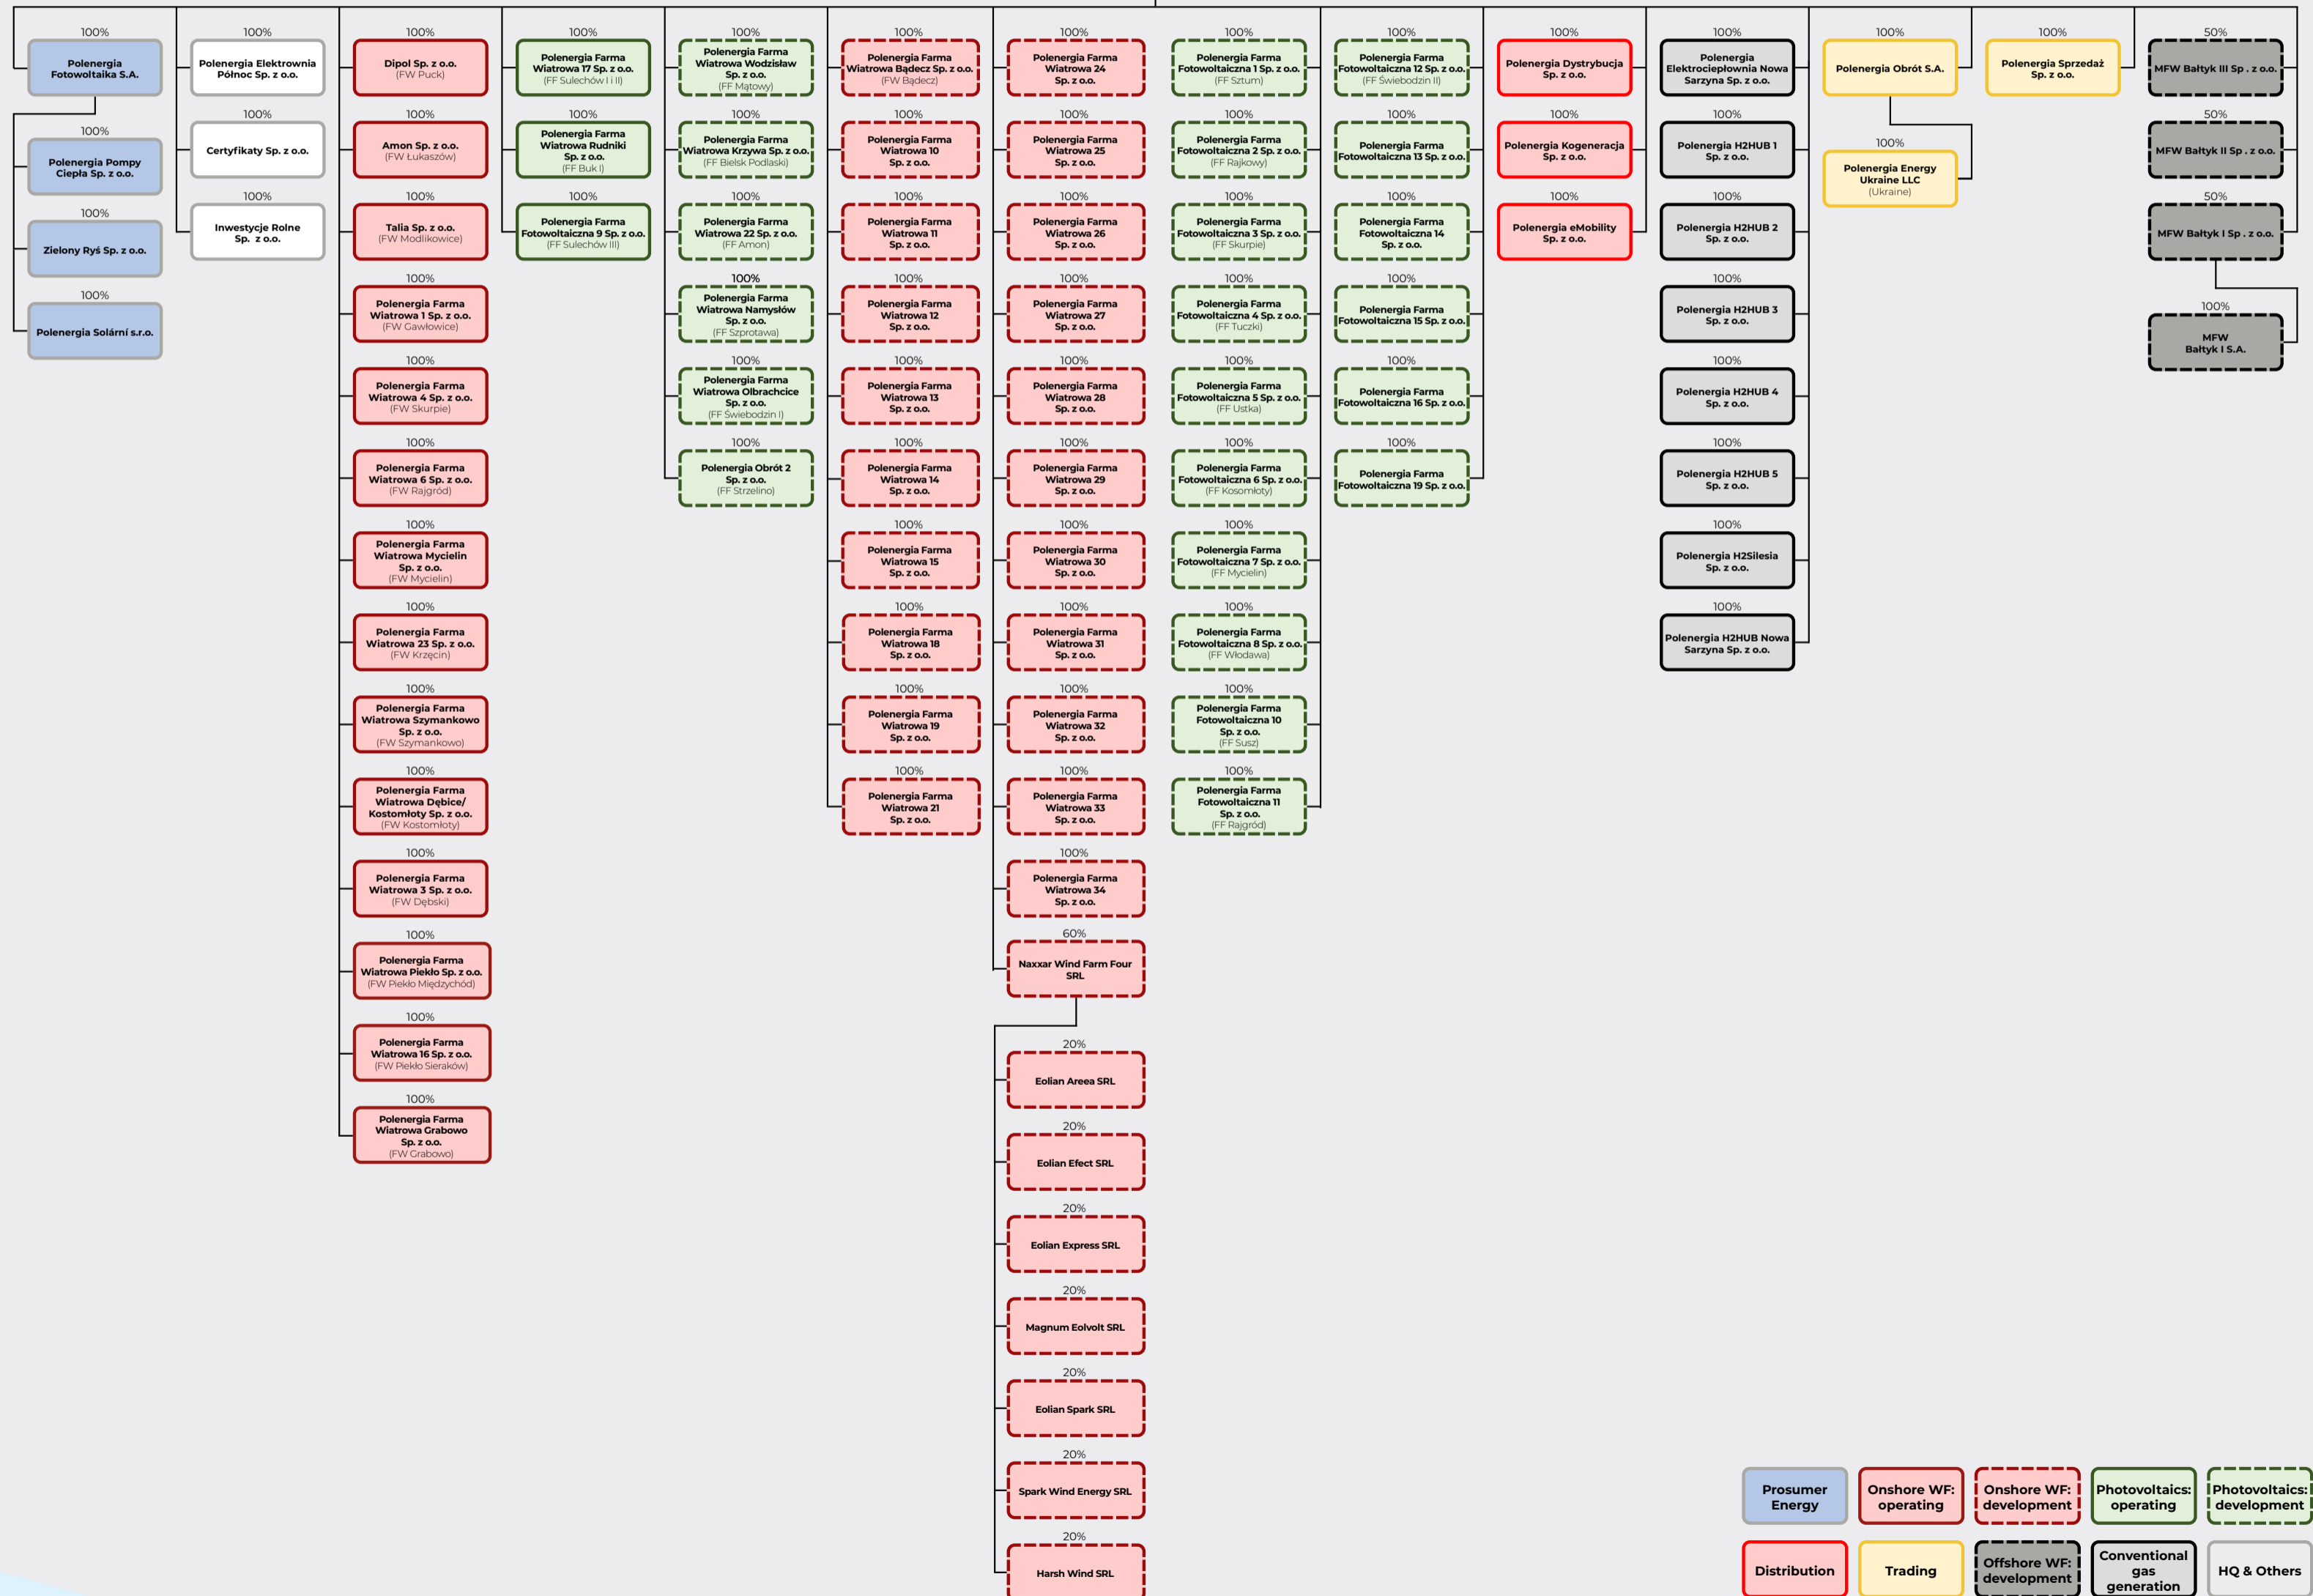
100%
Polenergia Fotowoltaika S.A.

100%
Polenergia Pompy Ciepła Sp. z o.o.

100%
Zielony Ryś Sp. z o.o.

100%
Polenergia Solární s.r.o.

100%
Polenergia Elektrownia Północ Sp. z o.o.

100%
Certyfikaty Sp. z o.o.

100%
Inwestycje Rolne Sp. z o.o.

100%
Dipol Sp. z o.o. (FW Puck)

100%
Amon Sp. z o.o. (FW Łukaszów)

100%
Talia Sp. z o.o. (FW Modlikowice)

100%
Polenergia Farma Wiatrowa 1 Sp. z o.o. (FW Gawłowice)

100%
Polenergia Farma Wiatrowa 4 Sp. z o.o. (FW Skurpie)

100%
Polenergia Farma Wiatrowa 6 Sp. z o.o. (FW Rajgród)

100%
Polenergia Farma Wiatrowa Mycielin Sp. z o.o. (FW Mycielin)

100%
Polenergia Farma Wiatrowa 23 Sp. z o.o. (FW Krzęcin)

100%
Polenergia Farma Wiatrowa Szymankowo Sp. z o.o. (FW Szymankowo)

100%
Polenergia Farma Wiatrowa Dębice/ Kostomłoty Sp. z o.o. (FW Kostomłoty)

100%
Polenergia Farma Wiatrowa 3 Sp. z o.o. (FW Dębski)

100%
Polenergia Farma Wiatrowa Piekło Sp. z o.o. (FW Piekło Międzychód)

100%
Polenergia Farma Wiatrowa 16 Sp. z o.o. (FW Piekło Sieraków)

100%
Polenergia Farma Wiatrowa Grabowo Sp. z o.o. (FW Grabowo)

100%
Polenergia Farma Wiatrowa 17 Sp. z o.o. (FF Sulechów I i II)

100%
Polenergia Farma Wiatrowa Rudniki Sp. z o.o. (FF Buk I)

100%
Polenergia Farma Fotowoltaiczna 9 Sp. z o.o. (FF Sulechów III)

100%
Polenergia Farma Wiatrowa Wodzisław Sp. z o.o. (FF Mątowy)

100%
Polenergia Farma Wiatrowa Krzywa Sp. z o.o. (FF Bielsk Podlaski)

100%
Polenergia Farma Wiatrowa 22 Sp. z o.o. (FF Amon)

100%
Polenergia Farma Wiatrowa Namysłów Sp. z o.o. (FF Szprotawa)

100%
Polenergia Farma Wiatrowa Olbrachcice Sp. z o.o. (FF Świebodzin I)

100%
Polenergia Obrót 2 Sp. z o.o. (FF Strzelino)

100%
Polenergia Farma Wiatrowa Bądecz Sp. z o.o. (FW Bądecz)

100%
Polenergia Farma Wiatrowa 10 Sp. z o.o.

100%
Polenergia Farma Wiatrowa 11 Sp. z o.o.

100%
Polenergia Farma Wiatrowa 12 Sp. z o.o.

100%
Polenergia Farma Wiatrowa 13 Sp. z o.o.

100%
Polenergia Farma Wiatrowa 14 Sp. z o.o.

100%
Polenergia Farma Wiatrowa 15 Sp. z o.o.

100%
Polenergia Farma Wiatrowa 18 Sp. z o.o.

100%
Polenergia Farma Wiatrowa 19 Sp. z o.o.

100%
Polenergia Farma Wiatrowa 21 Sp. z o.o.

100%
Polenergia Farma Wiatrowa 24 Sp. z o.o.

100%
Polenergia Farma Wiatrowa 25 Sp. z o.o.

100%
Polenergia Farma Wiatrowa 26 Sp. z o.o.

100%
Polenergia Farma Wiatrowa 27 Sp. z o.o.

100%
Polenergia Farma Wiatrowa 28 Sp. z o.o.

100%
Polenergia Farma Wiatrowa 29 Sp. z o.o.

100%
Polenergia Farma Wiatrowa 30 Sp. z o.o.

100%
Polenergia Farma Wiatrowa 31 Sp. z o.o.

100%
Polenergia Farma Wiatrowa 32 Sp. z o.o.

100%
Polenergia Farma Wiatrowa 33 Sp. z o.o.

100%
Polenergia Farma Wiatrowa 34 Sp. z o.o.

60%
Naxxar Wind Farm Four SRL

20%
Eolian Areea SRL

20%
Eolian Efect SRL

20%
Eolian Express SRL

20%
Magnum Eolvolt SRL

20%
Eolian Spark SRL

20%
Spark Wind Energy SRL

20%
Harsh Wind SRL

100%
Polenergia Farma Fotowoltaiczna 1 Sp. z o.o. (FF Sztum)

100%
Polenergia Farma Fotowoltaiczna 2 Sp. z o.o. (FF Rajkowy)

100%
Polenergia Farma Fotowoltaiczna 3 Sp. z o.o. (FF Skurpie)

100%
Polenergia Farma Fotowoltaiczna 4 Sp. z o.o. (FF Tuczki)

100%
Polenergia Farma Fotowoltaiczna 5 Sp. z o.o. (FF Ustka)

100%
Polenergia Farma Fotowoltaiczna 6 Sp. z o.o. (FF Kosomłoty)

100%
Polenergia Farma Fotowoltaiczna 7 Sp. z o.o. (FF Mycielin)

100%
Polenergia Farma Fotowoltaiczna 8 Sp. z o.o. (FF Włodawa)

100%
Polenergia Farma Fotowoltaiczna 10 Sp. z o.o. (FF Susz)

100%
Polenergia Farma Fotowoltaiczna 11 Sp. z o.o. (FF Rajgród)

100%
Polenergia Farma Fotowoltaiczna 12 Sp. z o.o. (FF Świebodzin II)

100%
Polenergia Farma Fotowoltaiczna 13 Sp. z o.o.

100%
Polenergia Farma Fotowoltaiczna 14 Sp. z o.o.

100%
Polenergia Farma Fotowoltaiczna 15 Sp. z o.o.

100%
Polenergia Farma Fotowoltaiczna 16 Sp. z o.o.

100%
Polenergia Farma Fotowoltaiczna 19 Sp. z o.o.

100%
Polenergia Dystrybucja Sp. z o.o.

100%
Polenergia Kogeneracja Sp. z o.o.

100%
Polenergia eMobility Sp. z o.o.

100%
Polenergia Elektrociepłownia Nowa Sarzyna Sp. z o.o.

100%
Polenergia H2HUB 1 Sp. z o.o.

100%
Polenergia H2HUB 2 Sp. z o.o.

100%
Polenergia H2HUB 3 Sp. z o.o.

100%
Polenergia H2HUB 4 Sp. z o.o.

100%
Polenergia H2HUB 5 Sp. z o.o.

100%
Polenergia H2Silesia Sp. z o.o.

100%
Polenergia H2HUB Nowa Sarzyna Sp. z o.o.

100%
Polenergia Obrót S.A.

100%
Polenergia Energy Ukraine LLC (Ukraine)

100%
Polenergia Sprzedaż Sp. z o.o.

50%
MFW Bałtyk III Sp . z o.o.

50%
MFW Bałtyk II Sp . z o.o.

50%
MFW Bałtyk I Sp . z o.o.

100%
MFW Bałtyk I S.A.

Prosumer Energy
Onshore WF: operating
Onshore WF: development
Photovoltaics: operating
Photovoltaics: development
Distribution
Trading
Offshore WF: development
Conventional gas generation
HQ & Others